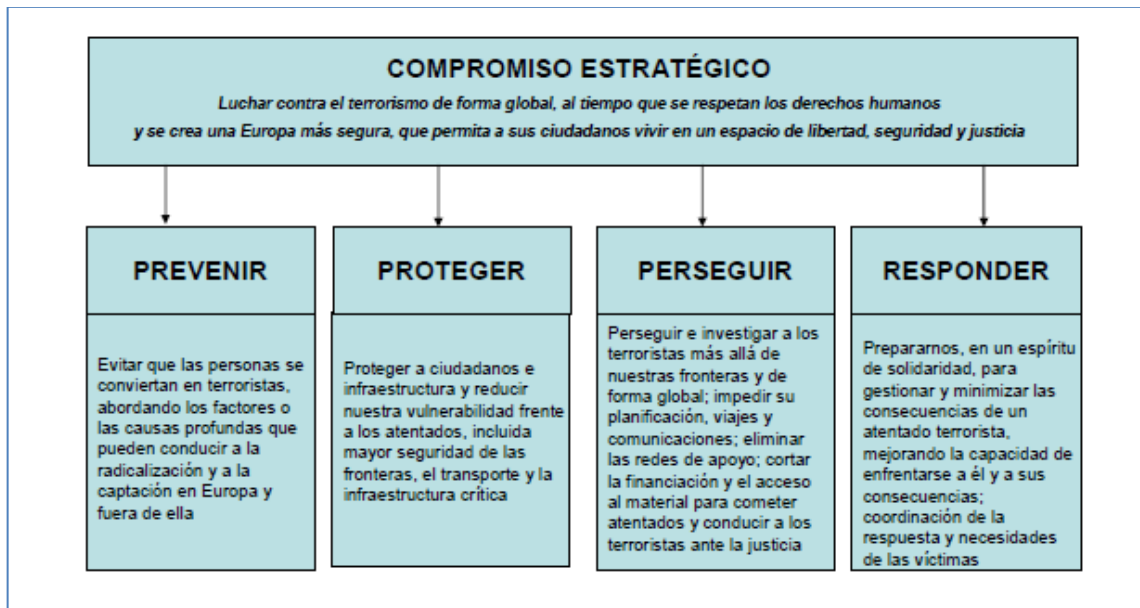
COMPROMISO ESTRATÉGICO

Luchar contra el terrorismo de forma global, al tiempo que se respetan los derechos humanos y se crea una Europa más segura, que permita a sus ciudadanos vivir en un espacio de libertad, seguridad y justicia

PREVENIR

Evitar que las personas se conviertan en terroristas, abordando los factores o las causas profundas que pueden conducir a la radicalización y a la captación en Europa y fuera de ella

PROTEGER

Proteger a ciudadanos e infraestructura y reducir nuestra vulnerabilidad frente a los atentados, incluida mayor seguridad de las fronteras, el transporte y la infraestructura crítica

PERSEGUIR

Perseguir e investigar a los terroristas más allá de nuestras fronteras y de forma global; impedir su planificación, viajes y comunicaciones; eliminar las redes de apoyo; cortar la financiación y el acceso al material para cometer atentados y conducir a los terroristas ante la justicia

RESPONDER

Prepararnos, en un espíritu de solidaridad, para gestionar y minimizar las consecuencias de un atentado terrorista, mejorando la capacidad de enfrentarse a él y a sus consecuencias; coordinación de la respuesta y necesidades de las víctimas